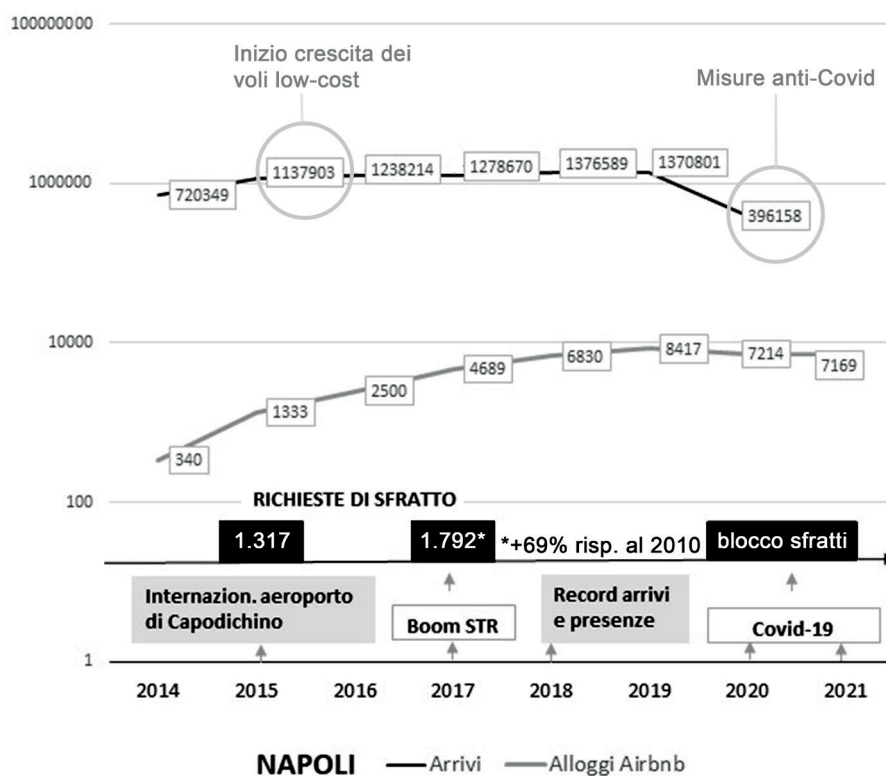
100000000

Inizio crescita dei voli low-cost

Misure anti-Covid

1000000

720349

1137903

1238214

1278670

1376589

1370801

396158

10000

340

1333

2500

4689

6830

8417

7214

7169

100

RICHIESTE DI SFRATTO

1.317

1.792*

*+69% risp. al 2010

blocco sfratti

Internazion. aeroporto di Capodichino

Boom STR

Record arrivi e presenze

Covid-19

1

2014 2015 2016 2017 2018 2019 2020 2021

NAPOLI — Arrivi — Alloggi Airbnb